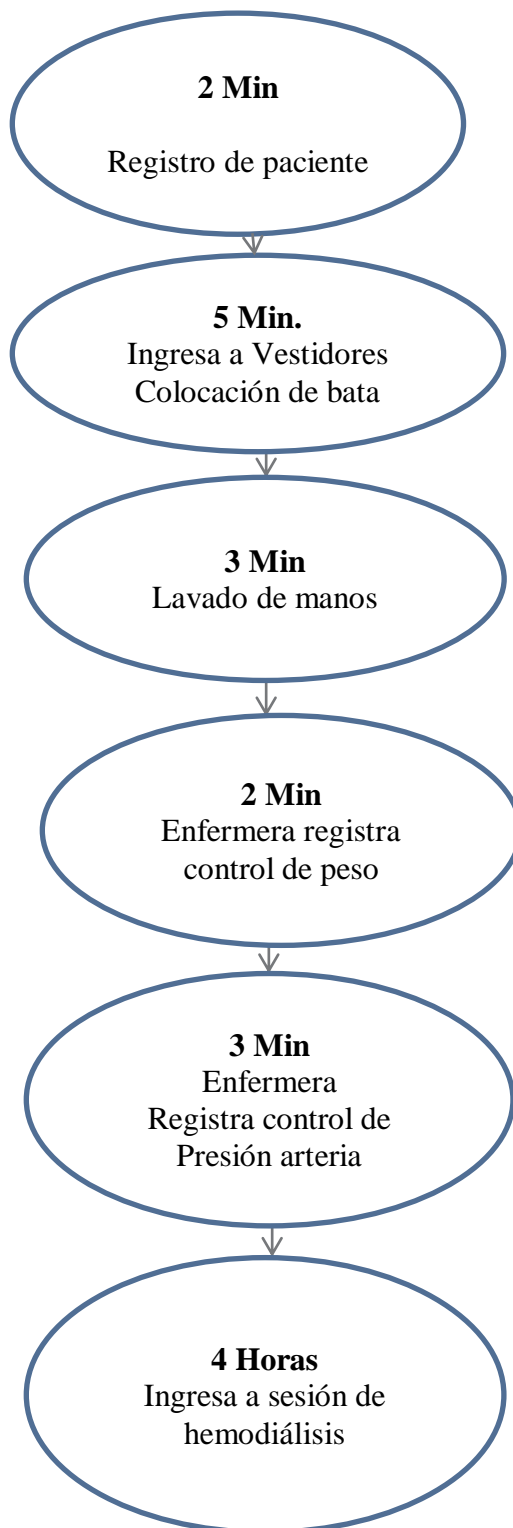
2 Min

Registro de paciente

5 Min.
Ingresa a Vestidores
Colocación de bata

3 Min
Lavado de manos

2 Min
Enfermera registra
control de peso

3 Min
Enfermera
Registra control de
Presión arteria

4 Horas
Ingresa a sesión de
hemodiálisis